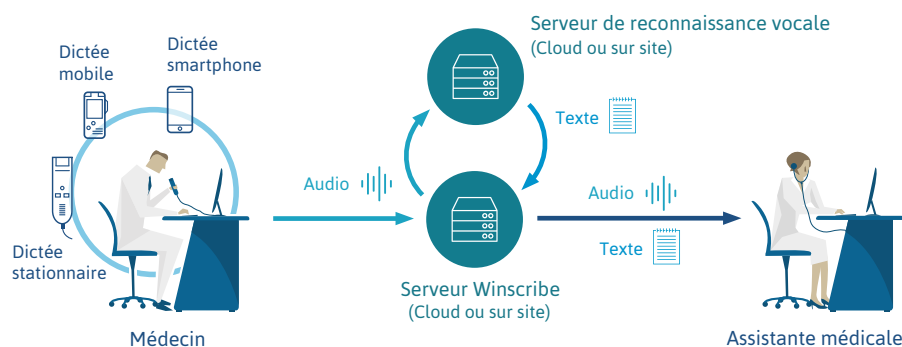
Dictée mobile

Dictée smartphone

Dictée stationnaire

Médecin

Audio

Serveur de reconnaissance vocale
(Cloud ou sur site)

Texte

Serveur Winscribe
(Cloud ou sur site)

Audio

Texte

Assistante médicale